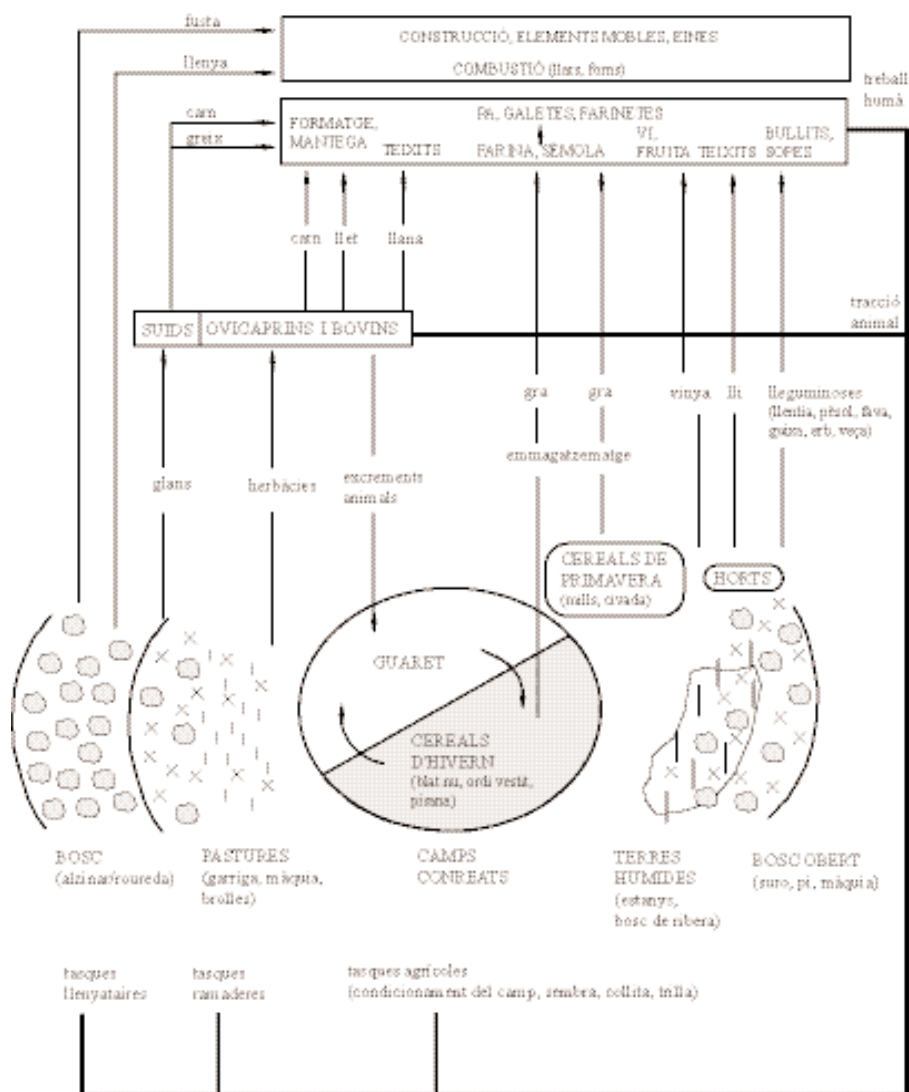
fusta

llenya

CONSTRUCCIÓ, ELEMENTS MOBLES, EINES

COMBUSTIÓ (llars, forns)

treball humà

carn

greix

FORMATGE, MANTEGA

TEIXITS

PA, GALETES, FARINETES

FARINA, SÈMOLA

VI, FRUITA

TEIXITS

BULLITS, SOPES

carn

llet

llana

tracció animal

SUIDS

OVICAPRINS I BOVINS

gra

gra

vinya

lli

lleguminoses (llentia, pèsol, fava, guixa, erb, veça)

emmagatzematge

glans

herbàcies

excrements animals

CEREALS DE PRIMAVERA (mills, civada)

HORTS

GUARET

CEREALS D'HIVERN (blat nu, ordi vestit, pisana)

BOSC (alzinar/roureda)

PASTURES (garriga, màquia, brolles)

CAMPS CONREATS

TERRES HUMIDES (estanys, bosc de ribera)

BOSC OBERT (suro, pi, màquia)

tasques llenyataires

tasques ramaderes

tasques agrícoles (condicionament del camp, sembra, collita, trilla)